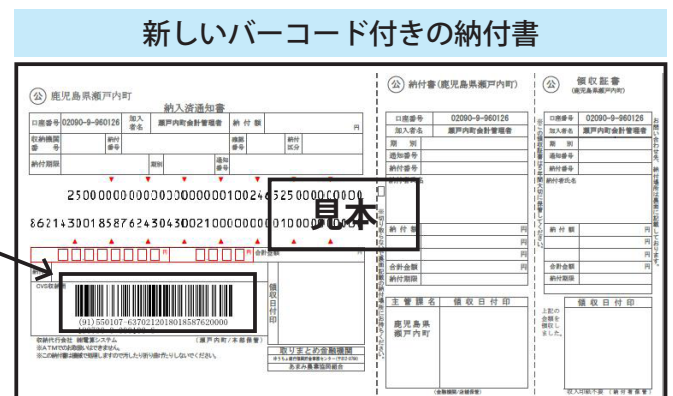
新しいバーコード付きの納付書

(公) 鹿児島県瀬戸内町

納入済通知書

| 口座番号 | 02090-9-960126 | 加入者名 | 瀬戸内町会計管理者 | 納付額 | 円 |
|---|---|---|---|---|---|
| 収納機関番号 | | 納付番号 | | 確認番号 | 納付区分 |
| 納付期限 | | 期別 | | 通知番号 | |

25000000000030000000100246525000000000

862143001858762430430021000000000100000000

見本

CVS収納用

(91) 550107-6370212018018587620000

合計金額

領収日付印

収納代行会社 ㈱電算システム (瀬戸内町/本部保管)

※ATMではお取扱いできません。

※この納付書は機械で処理しますので汚したり折り曲げたりしないでください。

取りまとめ金融機関

あまみ農業協同組合

(公) 納付書(鹿児島県瀬戸内町)

| 口座番号 | 02090-9-960126 |
|---|---|
| 加入者名 | 瀬戸内町会計管理者 |
| 期別 | |
| 通知番号 | |
| 納付番号 | |
| 納付者氏名 | |
| 納付額 | 円 |
| | 円 |
| | 円 |
| 合計金額 | 円 |
| 納付期限 | |

主管課名 鹿児島県瀬戸内町

領収日付印

(公) 領収証書 (鹿児島県瀬戸内町)

| 口座番号 | 02090-9-960126 |
|---|---|
| 加入者名 | 瀬戸内町会計管理者 |
| 納付番号 | |
| 納付者氏名 | |
| 納付額 | 円 |
| | 円 |
| | 円 |
| 合計金額 | 円 |

上記の金額を領収しました。

領収日付印